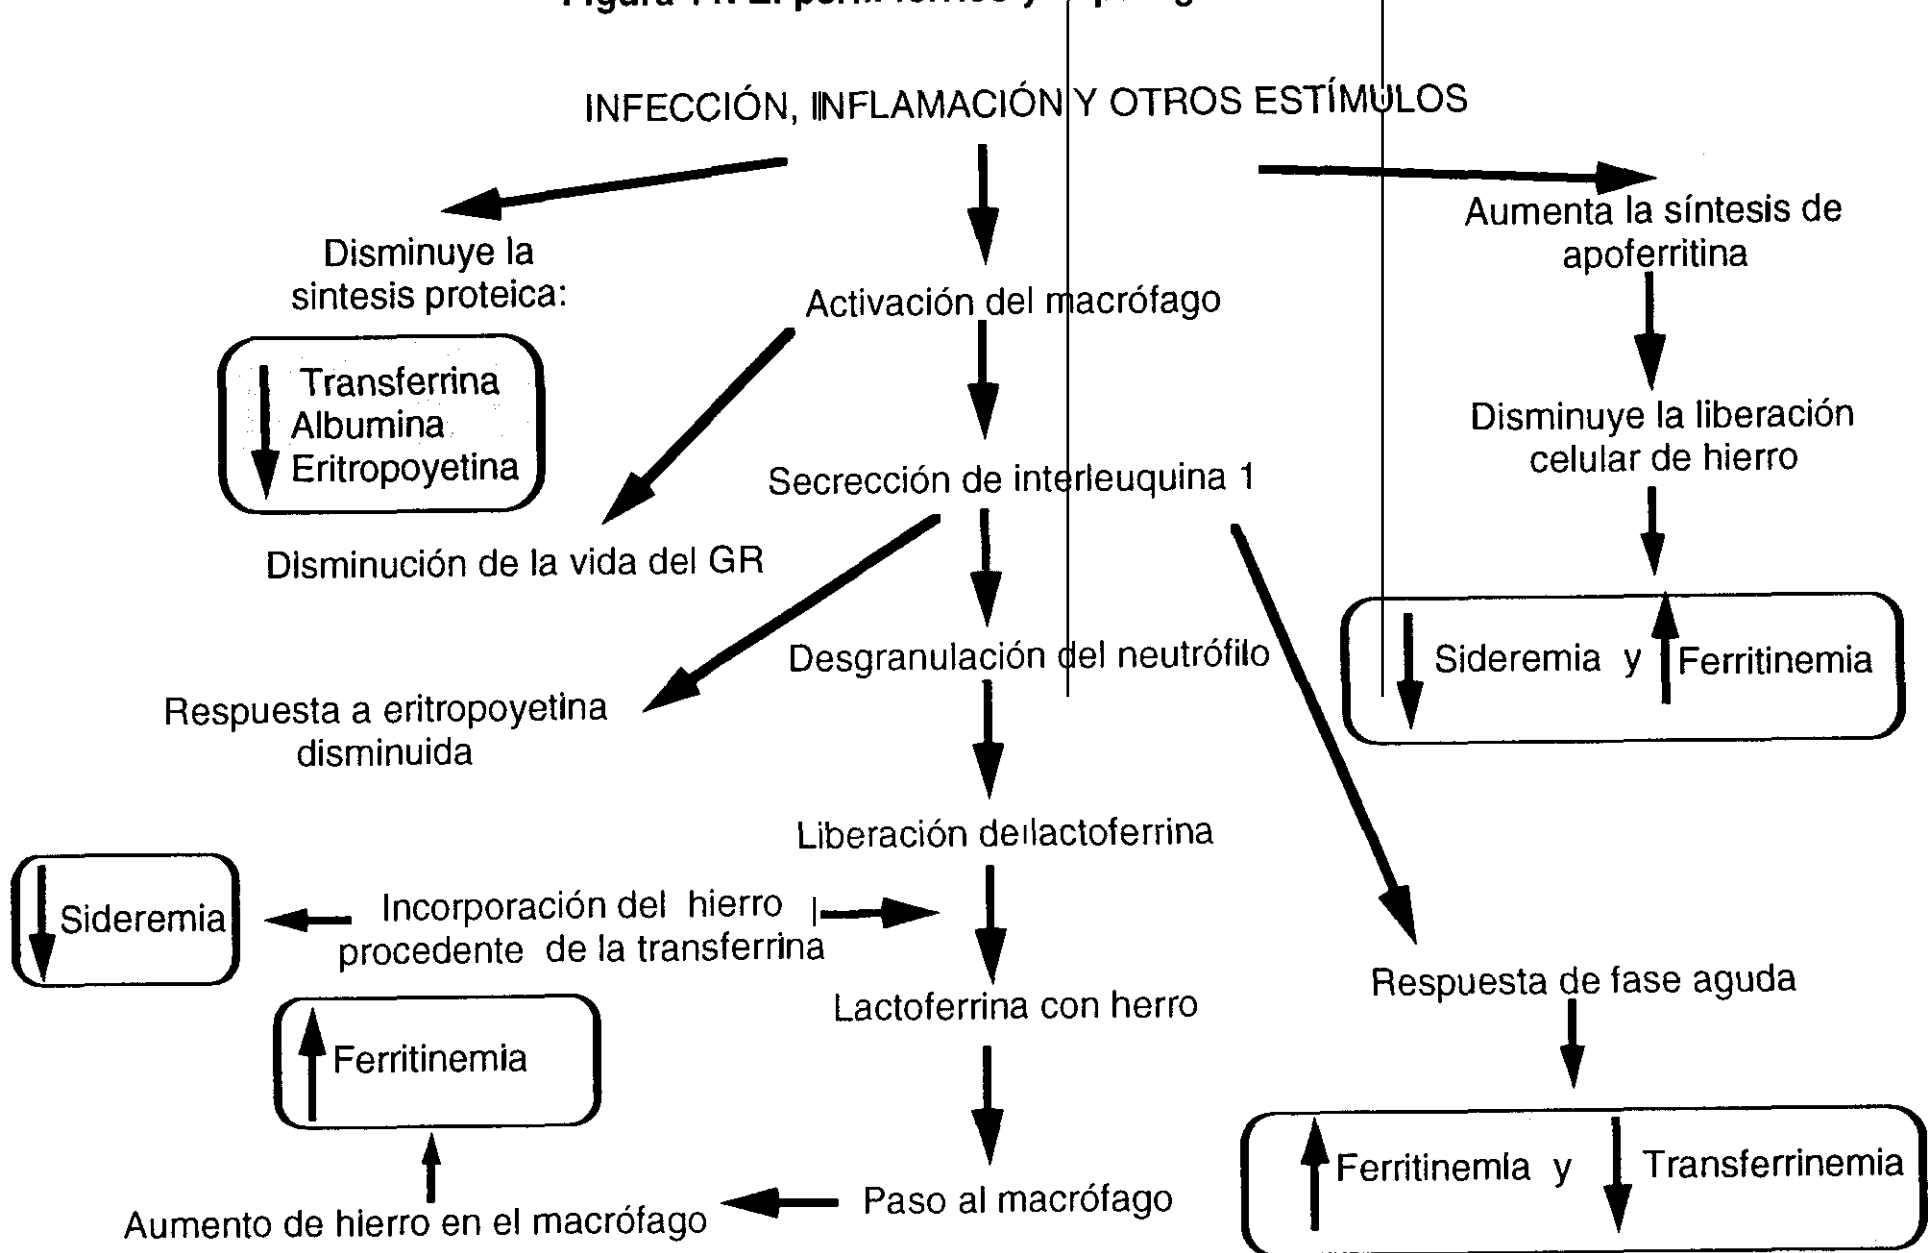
Figura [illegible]

INFECCIÓN, INFLAMACIÓN Y OTROS ESTÍMULOS

Disminuye la sintesis proteica:

Transferrina
Albumina
Eritropoyetina

Activación del macrófago

Aumenta la síntesis de apoferritina

Disminuye la liberación celular de hierro

Secrección de interleuquina 1

Disminución de la vida del GR

Sideremia y Ferritinemia

Desgranulación del neutrófilo

Respuesta a eritropoyetina disminuida

Liberación deilactoferrina

Sideremia

Incorporación del hierro procedente de la transferrina

Lactoferrina con herro

Respuesta de fase aguda

Ferritinemia

Ferritinemia y Transferrinemia

Aumento de hierro en el macrófago

Paso al macrófago